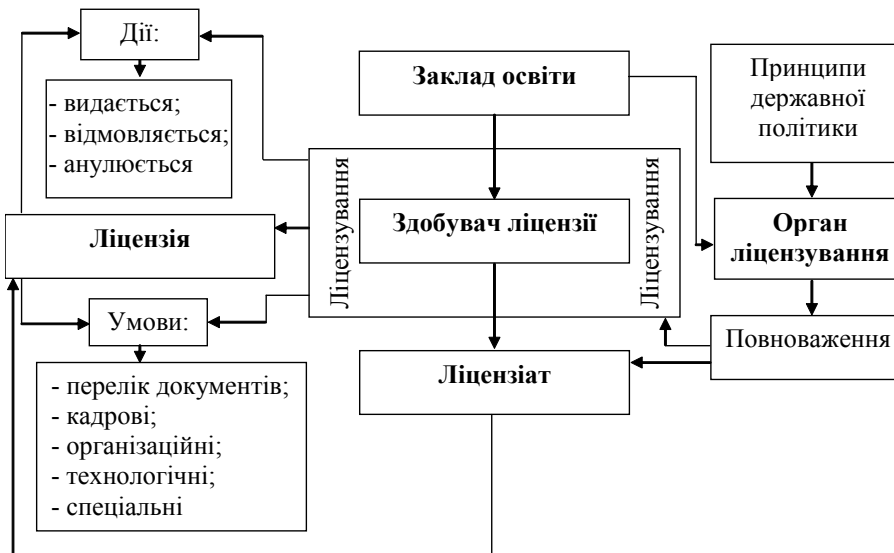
Дії:

- видається;
- відмовляється;
- анулюється

Ліцензія

Умови:

- перелік документів;
- кадрові;
- організаційні;
- технологічні;
- спеціальні

Заклад освіти

Ліцензування

Здобувач ліцензії

Ліцензування

Ліцензіат

Принципи державної політики

Орган ліцензування

Повноваження